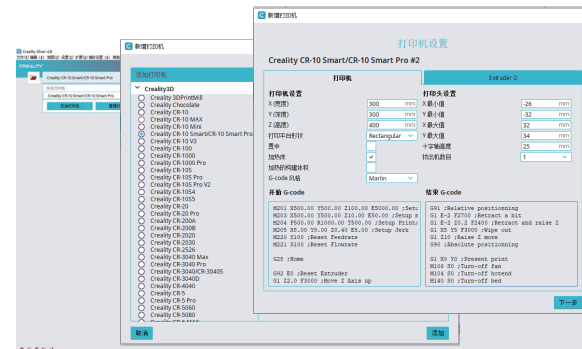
Creality Slicer 4.8

文件(F) 编辑(E) 视图(V) 设置(S) 扩展(X) 偏好设置(P) 帮助(H)

Creality CR-10 Smart/CR-10 Smart Pro

Creality CR-10 Smart/CR-10 Smart Pro

添加打印机

新增打印机

添加打印机

Creality3D

Creality 3DPrintMill
Creality Chocolate
Creality CR-10
Creality CR-10 MAX
Creality CR-10 Mini
Creality CR-10 Smart/CR-10 Smart Pro
Creality CR-10 V3
Creality CR-100
Creality CR-1000
Creality CR-1000 Pro
Creality CR-105
Creality CR-105 Pro
Creality CR-105 Pro V2
Creality CR-1054
Creality CR-1055
Creality CR-20
Creality CR-20 Pro
Creality CR-200B
Creality CR-2008
Creality CR-2020
Creality CR-2030
Creality CR-2526
Creality CR-3040 Max
Creality CR-3040 Pro
Creality CR-3040/CR-3040S
Creality CR-30400
Creality CR-4040
Creality CR-5
Creality CR-5 Pro
Creality CR-5060
Creality CR-5080

取消

添加

新增打印机

打印机设置

Creality CR-10 Smart/CR-10 Smart Pro #2

打印机

Extruder 0

打印机设置

X (宽度) 300 mm
Y (深度) 300 mm
Z (高度) 400 mm
打印平台形状 Rectangular
置中
加热床
加热的构建体积
G-code 风格 Marlin

打印头设置

X 最小值 -26 mm
Y 最小值 -32 mm
X 最大值 32 mm
Y 最大值 34 mm
十字轴高度 25 mm
挤出机数目 1

开始 G-code

M201 X500.00 Y500.00 Z100.00 E5000.00 ;Setu
M203 X500.00 Y500.00 Z10.00 E50.00 ;Setup m
M204 P500.00 R1000.00 T500.00 ;Setup Print/
M205 X8.00 Y8.00 Z0.40 E5.00 ;Setup Jerk
M220 S100 ;Reset Feedrate
M221 S100 ;Reset Flowrate

G28 ;Home

G92 E0 ;Reset Extruder
G1 Z2.0 F3000 ;Move Z Axis up

结束 G-code

G91 ;Relative positioning
G1 E-2 F2700 ;Retract a bit
G1 E-2 Z0.2 F2400 ;Retract and raise Z
G1 X5 Y5 F3000 ;Wipe out
G1 Z10 ;Raise Z more
G90 ;Absolute positioning

G1 X0 Y0 ;Present print
M106 S0 ;Turn-off fan
M104 S0 ;Turn-off hotend
M140 S0 ;Turn-off bed

下一步